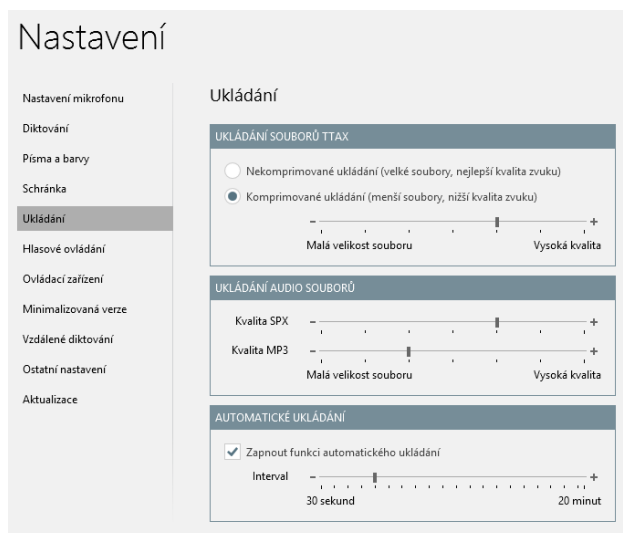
Nastavení

Nastavení mikrofonu
Diktování
Písma a barvy
Schránka
Ukládání
Hlasové ovládání
Ovládací zařízení
Minimalizovaná verze
Vzdálené diktování
Ostatní nastavení
Aktualizace

Ukládání

UKLÁDÁNÍ SOUBORŮ TTAX

Nekomprimované ukládání (velké soubory, nejlepší kvalita zvuku)

Komprimované ukládání (menší soubory, nižší kvalita zvuku)

–
+
Malá velikost souboru
Vysoká kvalita

UKLÁDÁNÍ AUDIO SOUBORŮ

Kvalita SPX
–
+
Kvalita MP3
–
+
Malá velikost souboru
Vysoká kvalita

AUTOMATICKÉ UKLÁDÁNÍ

Zapnout funkci automatického ukládání

Interval
–
+
30 sekund
20 minut